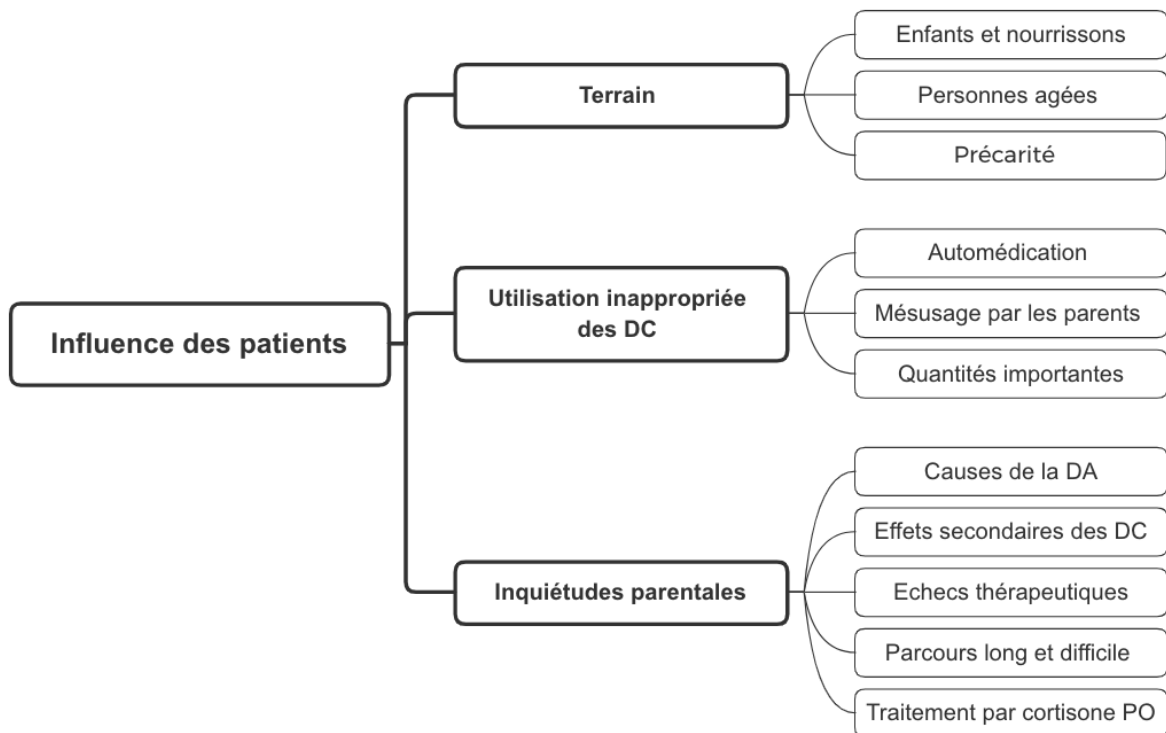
Influence des patients

Terrain

Enfants et nourrissons

Personnes agées

Précarité

Utilisation inappropriée des DC

Automédication

Mésusage par les parents

Quantités importantes

Inquiétudes parentales

Causes de la DA

Effets secondaires des DC

Echecs thérapeutiques

Parcours long et difficile

Traitement par cortisone PO